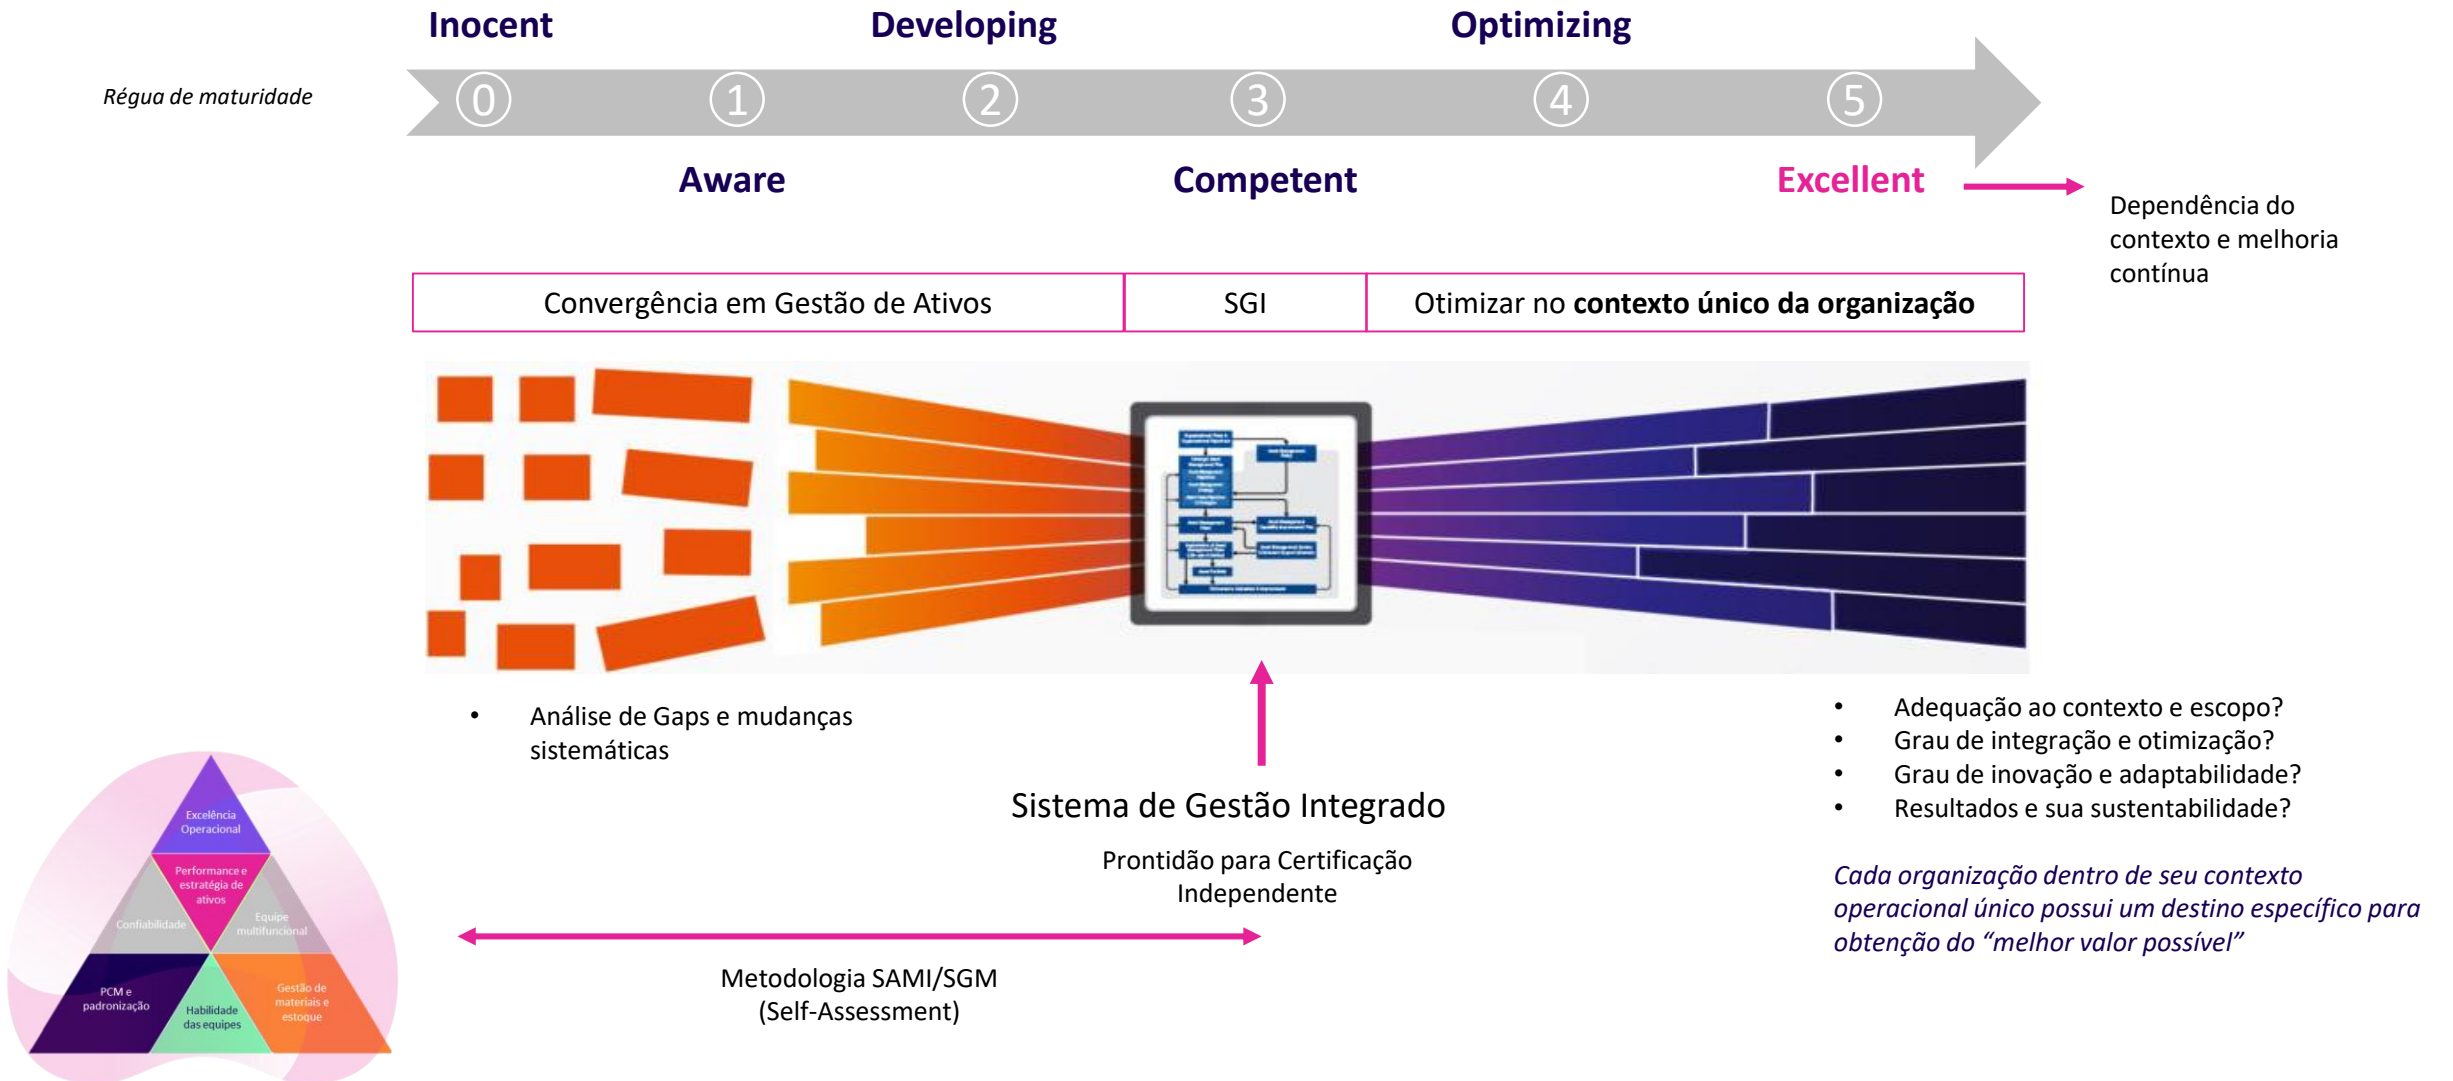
Inocent Developing Optimizing

Régua de maturidade

0 1 2 3 4 5

Aware Competent Excellent

Dependência do contexto e melhoria contínua

| Convergência em Gestão de Ativos | SGI | Otimizar no **contexto único da organização** |
|---|---|---|

• Análise de Gaps e mudanças sistemáticas

Sistema de Gestão Integrado

Prontidão para Certificação Independente

Metodologia SAMI/SGM (Self-Assessment)

• Adequação ao contexto e escopo?
• Grau de integração e otimização?
• Grau de inovação e adaptabilidade?
• Resultados e sua sustentabilidade?

*Cada organização dentro de seu contexto operacional único possui um destino específico para obtenção do "melhor valor possível"*

Excelência Operacional

Performance e estratégia de ativos

Confiabilidade

Equipe multifuncional

PCM e padronização

Habilidade das equipes

Gestão de materiais e estoque